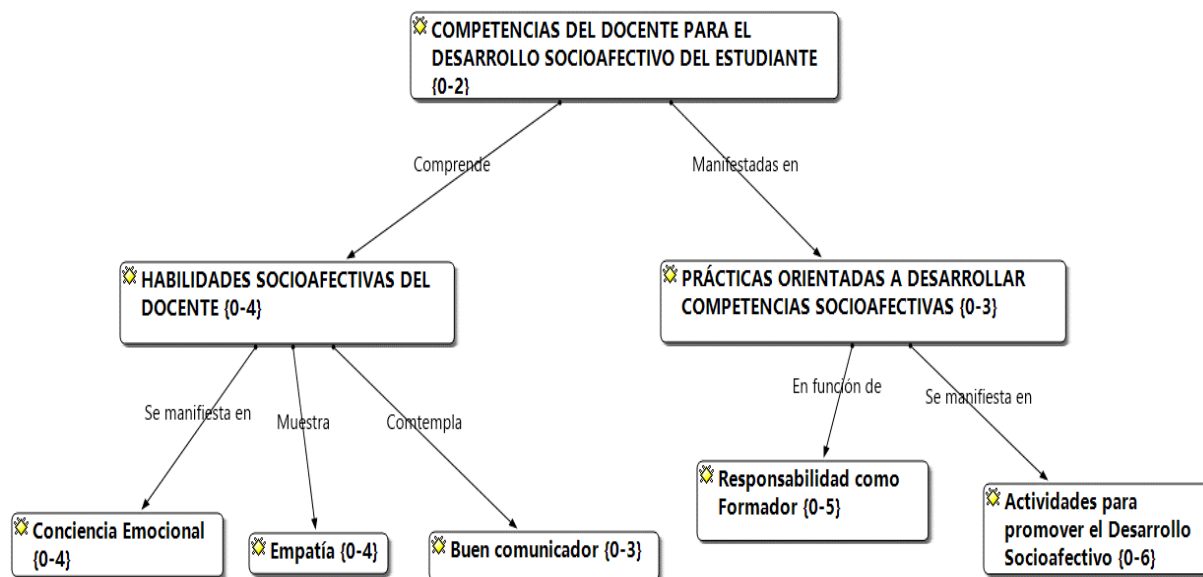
COMPETENCIAS DEL DOCENTE PARA EL DESARROLLO SOCIOAFECTIVO DEL ESTUDIANTE {0-2}

Comprende

Manifestadas en

HABILIDADES SOCIOAFECTIVAS DEL DOCENTE {0-4}

PRÁCTICAS ORIENTADAS A DESARROLLAR COMPETENCIAS SOCIOAFECTIVAS {0-3}

Se manifiesta en

Muestra

Comtempla

En función de

Se manifiesta en

Responsabilidad como Formador {0-5}

Actividades para promover el Desarrollo Socioafectivo {0-6}

Conciencia Emocional {0-4}

Empatía {0-4}

Buen comunicador {0-3}